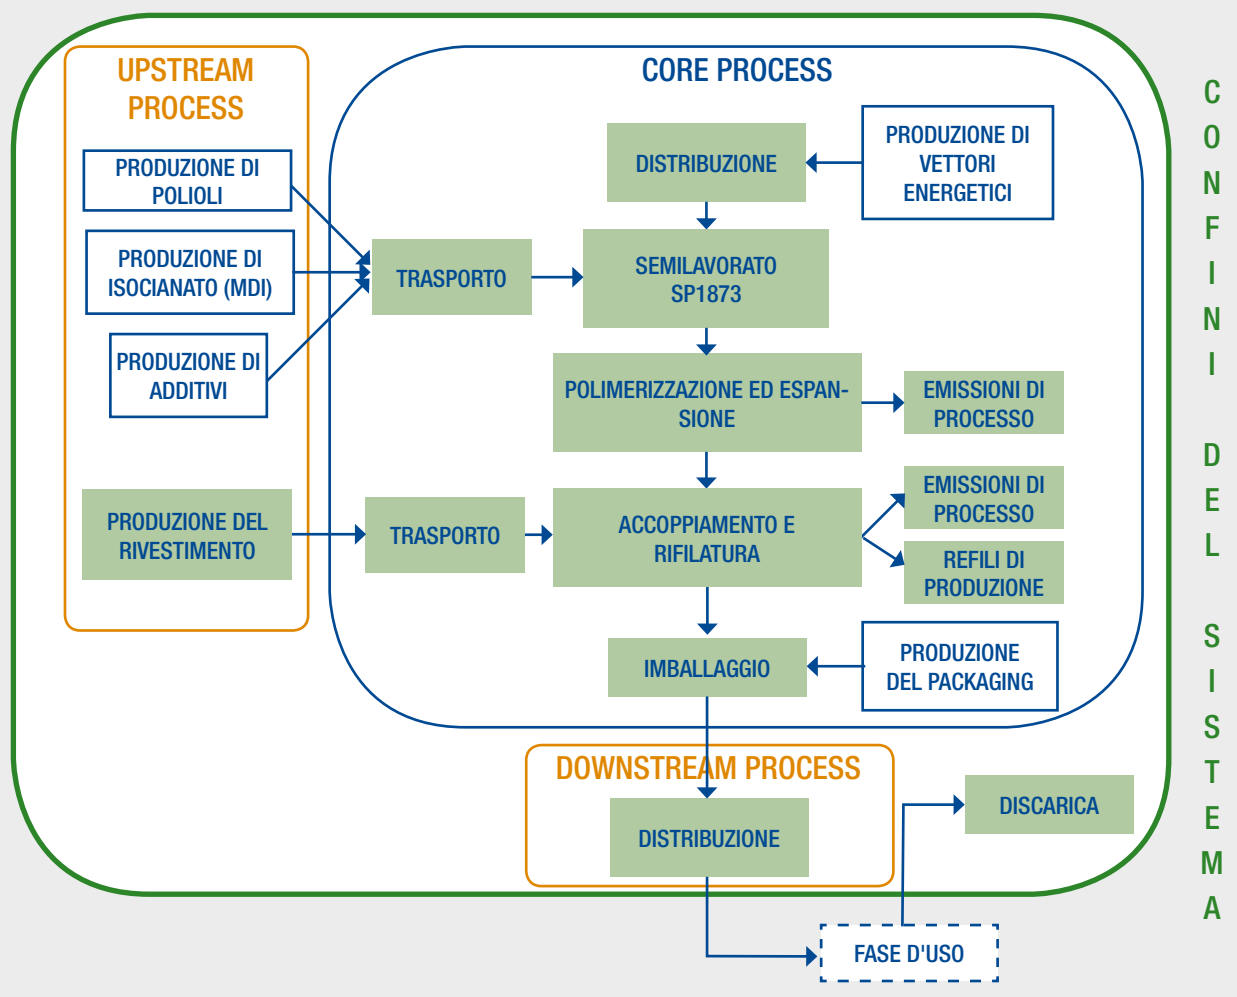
UPSTREAM PROCESS

PRODUZIONE DI POLIOLI

PRODUZIONE DI ISOCIANATO (MDI)

PRODUZIONE DI ADDITIVI

PRODUZIONE DEL RIVESTIMENTO

CORE PROCESS

DISTRIBUZIONE

PRODUZIONE DI VETTORI ENERGETICI

TRASPORTO

SEMILAVORATO SP1873

POLIMERIZZAZIONE ED ESPANSIONE

EMISSIONI DI PROCESSO

TRASPORTO

ACCOPPIAMENTO E RIFILATURA

EMISSIONI DI PROCESSO

REFILI DI PRODUZIONE

IMBALLAGGIO

PRODUZIONE DEL PACKAGING

DOWNSTREAM PROCESS

DISTRIBUZIONE

DISCARICA

FASE D'USO

CONFINI DEL SISTEMA